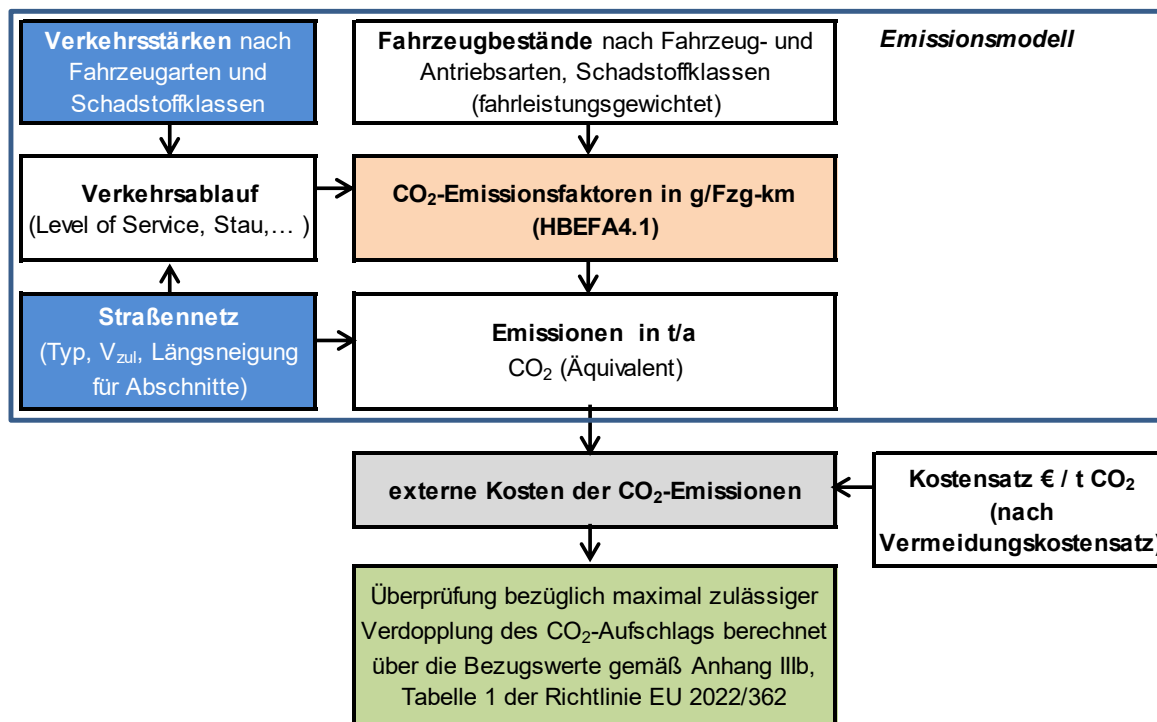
**Verkehrsstärken** nach Fahrzeugarten und Schadstoffklassen

**Fahrzeugbestände** nach Fahrzeug- und Antriebsarten, Schadstoffklassen (fahrleistungsgewichtet)

*Emissionsmodell*

**Verkehrsablauf**
(Level of Service, Stau,… )

**$CO_2$-Emissionsfaktoren in g/Fzg-km (HBEFA4.1)**

**Straßennetz**
(Typ, $V_{zul}$, Längsneigung für Abschnitte)

**Emissionen in t/a**
$CO_2$ (Äquivalent)

**externe Kosten der $CO_2$-Emissionen**

**Kostensatz € / t $CO_2$ (nach Vermeidungskostensatz)**

Überprüfung bezüglich maximal zulässiger Verdopplung des $CO_2$-Aufschlags berechnet über die Bezugswerte gemäß Anhang IIIb, Tabelle 1 der Richtlinie EU 2022/362